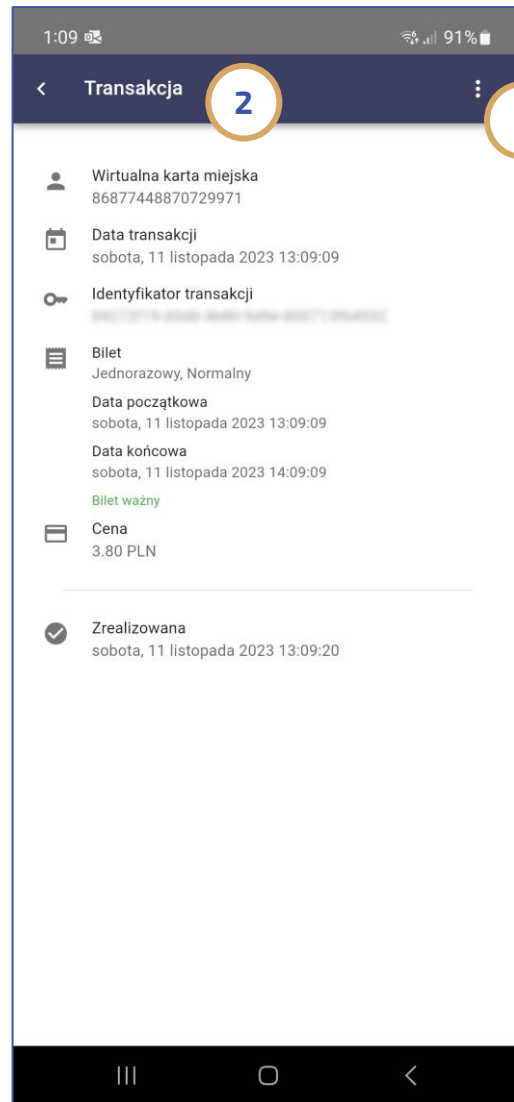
1:09 91%

Transakcja

2

Wirtualna karta miejska
86877448870729971

Data transakcji
sobota, 11 listopada 2023 13:09:09

Identyfikator transakcji
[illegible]

Bilet
Jednorazowy, Normalny

Data początkowa
sobota, 11 listopada 2023 13:09:09

Data końcowa
sobota, 11 listopada 2023 14:09:09

Bilet ważny

Cena
3.80 PLN

Zrealizowana
sobota, 11 listopada 2023 13:09:20